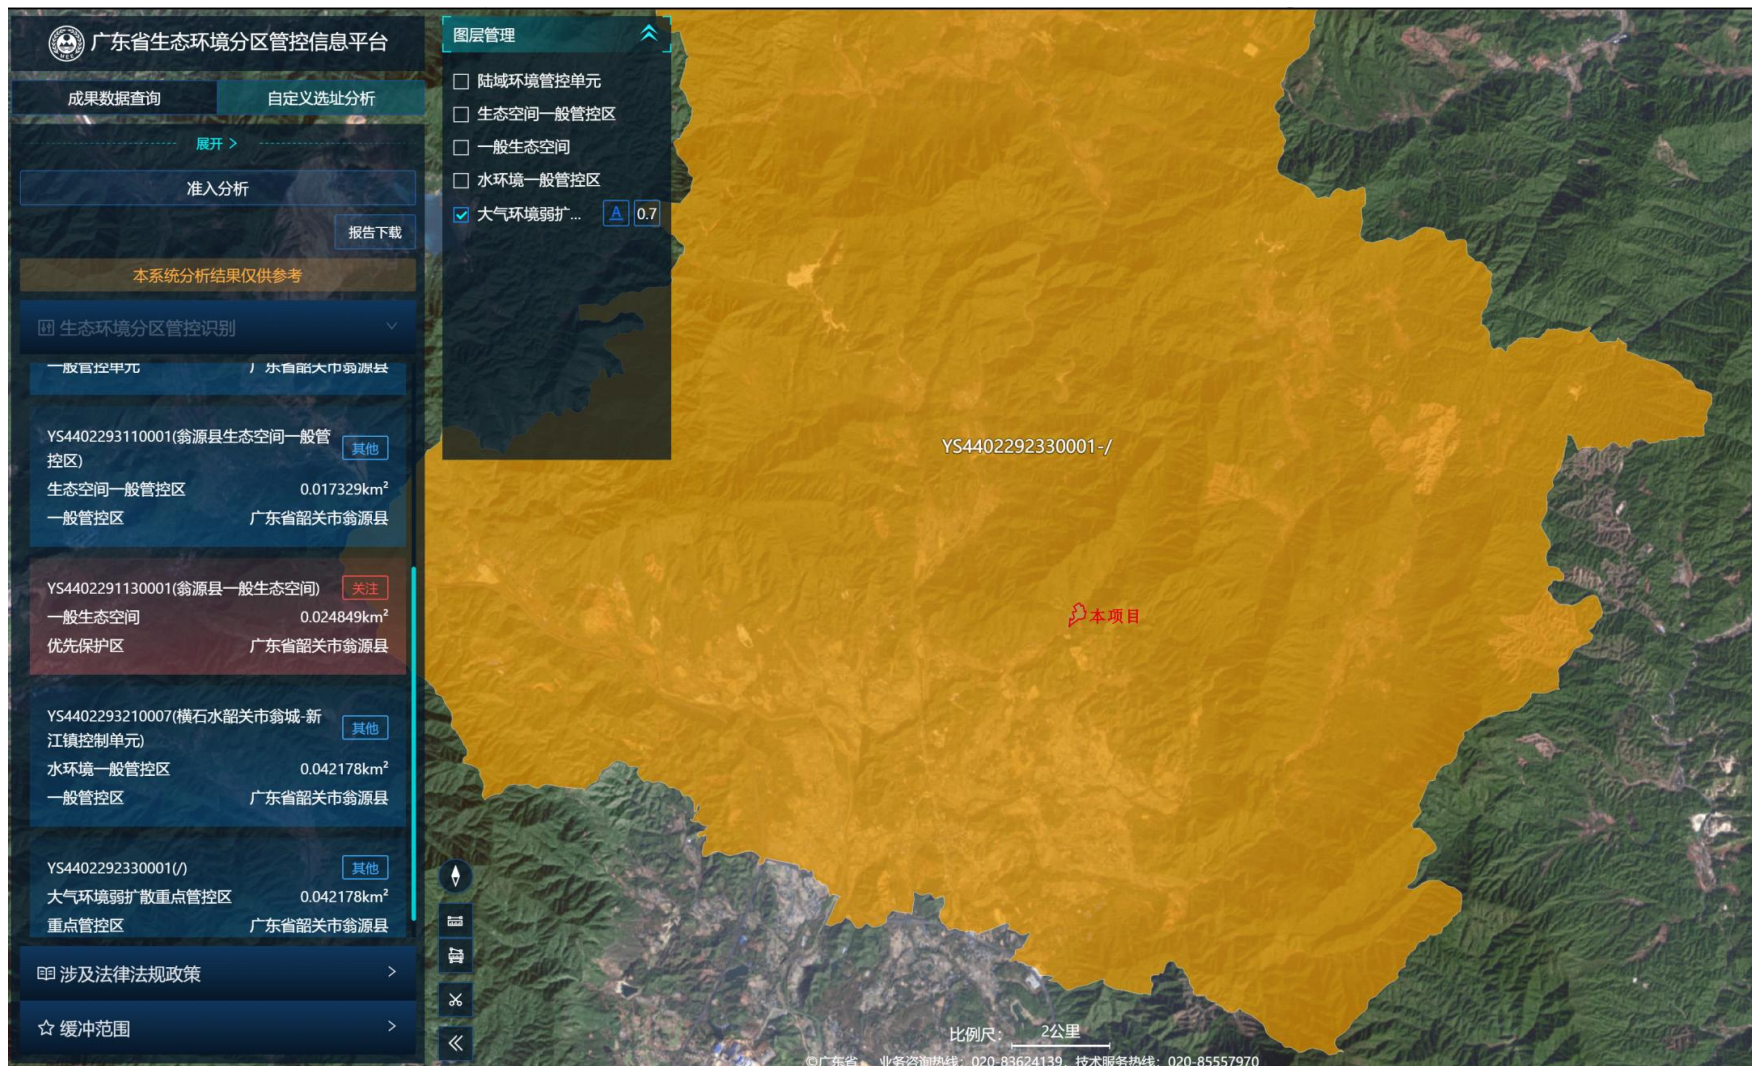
广东省生态环境分区管控信息平台

成果数据查询
自定义选址分析

展开 >

准入分析

报告下载

本系统分析结果仅供参考

生态环境分区管控识别

一般管控单元 广东省韶关市翁源县

YS4402293110001(翁源县生态空间一般管控区) 其他
生态空间一般管控区 0.017329km²
一般管控区 广东省韶关市翁源县

YS4402291130001(翁源县一般生态空间) 关注
一般生态空间 0.024849km²
优先保护区 广东省韶关市翁源县

YS4402293210007(横石水韶关市翁城-新江镇控制单元) 其他
水环境一般管控区 0.042178km²
一般管控区 广东省韶关市翁源县

YS4402292330001(/) 其他
大气环境弱扩散重点管控区 0.042178km²
重点管控区 广东省韶关市翁源县

涉及法律法规政策 >

缓冲范围 >

图层管理
陆域环境管控单元
生态空间一般管控区
一般生态空间
水环境一般管控区
大气环境弱扩... A 0.7

YS4402292330001-/

本项目

比例尺: 2公里

©广东省 业务咨询热线: 020-83624139 技术服务热线: 020-85557970